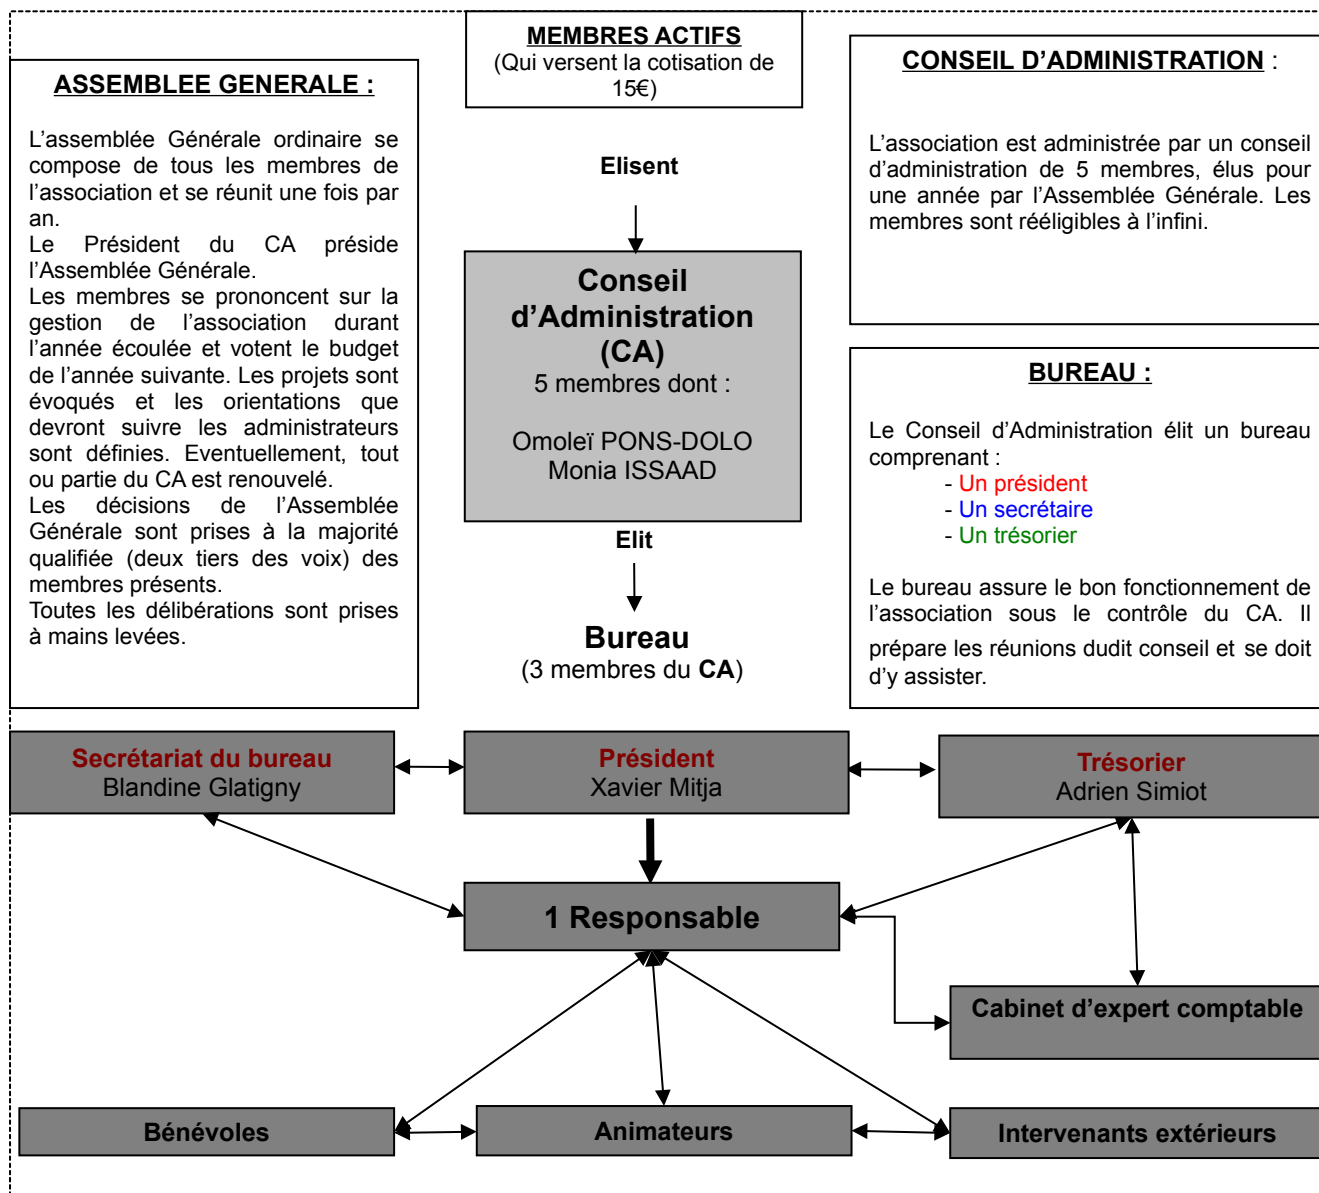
ASSEMBLEE GENERALE :

L'assemblée Générale ordinaire se compose de tous les membres de l'association et se réunit une fois par an.
Le Président du CA préside l'Assemblée Générale.
Les membres se prononcent sur la gestion de l'association durant l'année écoulée et votent le budget de l'année suivante. Les projets sont évoqués et les orientations que devront suivre les administrateurs sont définies. Eventuellement, tout ou partie du CA est renouvelé.
Les décisions de l'Assemblée Générale sont prises à la majorité qualifiée (deux tiers des voix) des membres présents.
Toutes les délibérations sont prises à mains levées.

MEMBRES ACTIFS
(Qui versent la cotisation de 15€)

Elisent

Conseil d'Administration (CA)
5 membres dont :

Omoleï PONS-DOLO
Monia ISSAAD

Elit

Bureau
(3 membres du CA)

CONSEIL D'ADMINISTRATION :

L'association est administrée par un conseil d'administration de 5 membres, élus pour une année par l'Assemblée Générale. Les membres sont rééligibles à l'infini.

BUREAU :

Le Conseil d'Administration élit un bureau comprenant :
- Un président
- Un secrétaire
- Un trésorier

Le bureau assure le bon fonctionnement de l'association sous le contrôle du CA. Il prépare les réunions dudit conseil et se doit d'y assister.

Secrétariat du bureau
Blandine Glatigny

Président
Xavier Mitja

Trésorier
Adrien Simiot

1 Responsable

Cabinet d'expert comptable

Bénévoles

Animateurs

Intervenants extérieurs